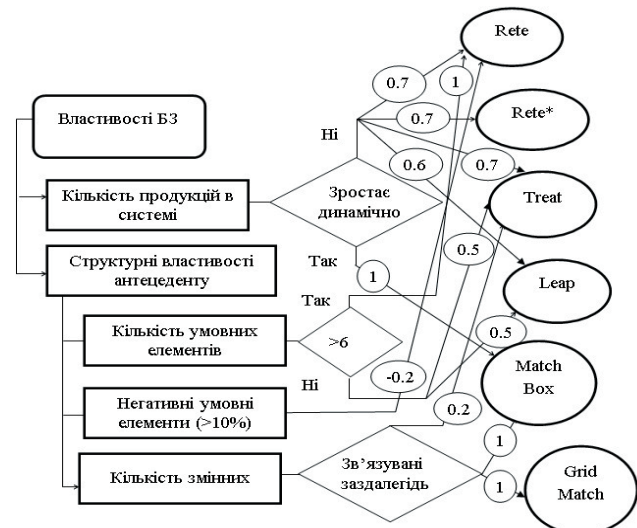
Властивості БЗ

Кількість продукцій в системі

Структурні властивості антецеденту

Кількість умовних елементів

Негативні умовні елементи (>10%)

Кількість змінних

Зростає динамічно

Ні

Так

>6

Так

Ні

Зв'язувані заздалегідь

0.7

1

0.7

0.6

0.7

1

0.5

0.5

-0.2

0.2

1

1

Rete

Rete*

Treat

Leap

Match Box

Grid Match